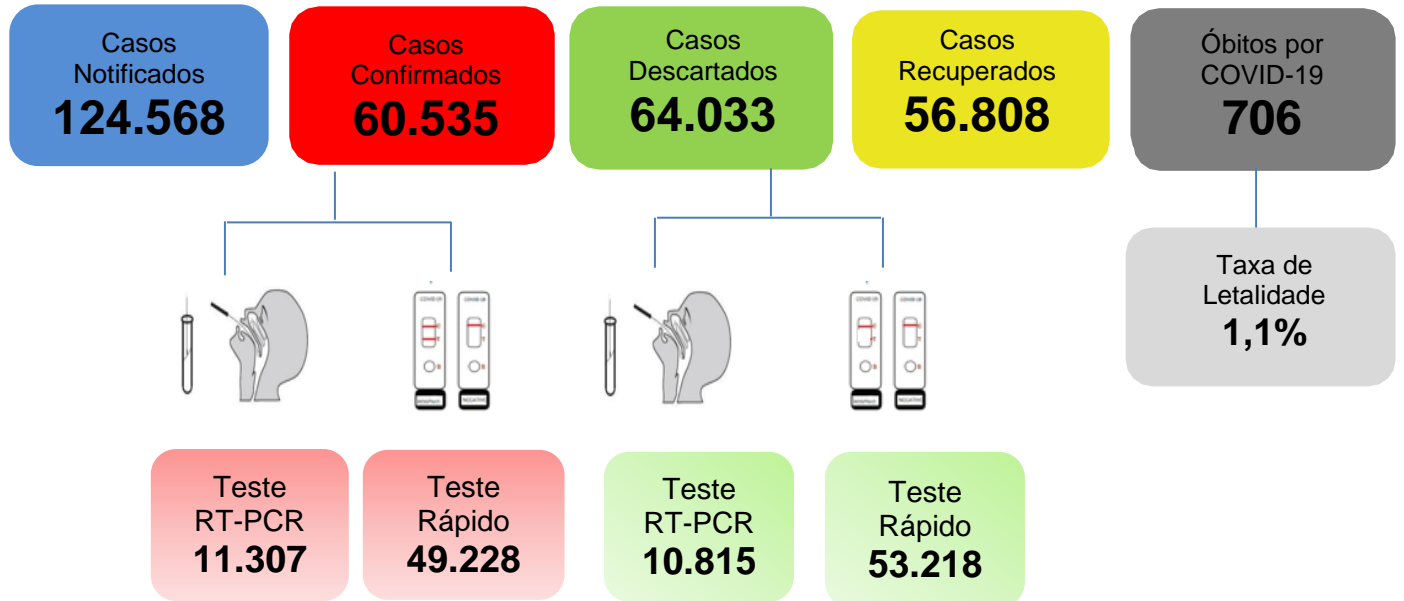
Casos Notificados
124.568

Casos Confirmados
60.535

Casos Descartados
64.033

Casos Recuperados
56.808

Óbitos por COVID-19
706

Taxa de Letalidade
1,1%

Teste RT-PCR
11.307

Teste Rápido
49.228

Teste RT-PCR
10.815

Teste Rápido
53.218